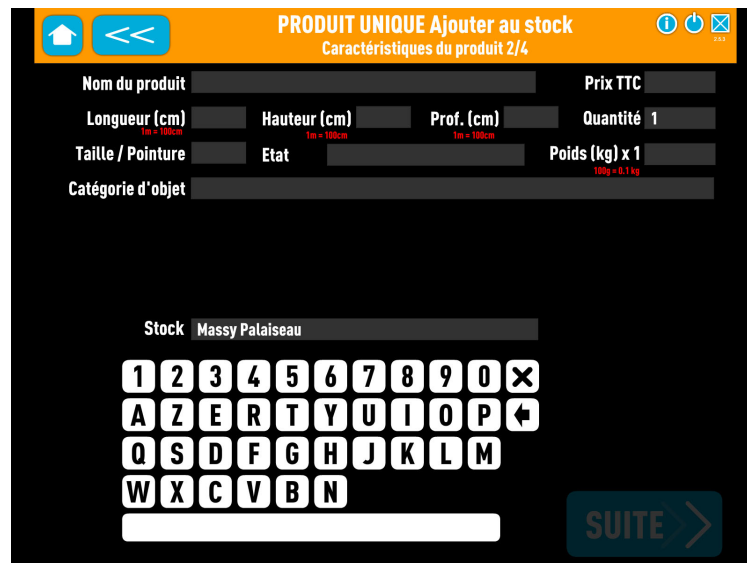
<<

PRODUIT UNIQUE Ajouter au stock
Caractéristiques du produit 2/4

3.5.3

Nom du produit

Prix TTC

Longueur (cm)
1m = 100cm

Hauteur (cm)
1m = 100cm

Prof. (cm)
1m = 100cm

Quantité 1

Taille / Pointure

Etat

Poids (kg) x 1
100g = 0.1 kg

Catégorie d'objet

Stock Massy Palaiseau

1 2 3 4 5 6 7 8 9 0
A Z E R T Y U I O P
Q S D F G H J K L M
W X C V B N

SUITE